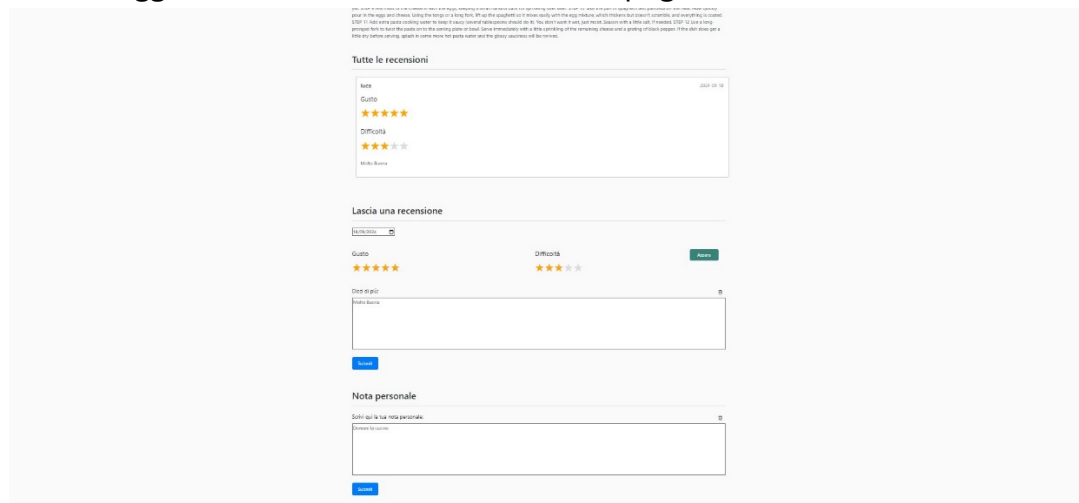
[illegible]

Tutte le recensioni

luca

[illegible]

Gusto

★★★★★

Difficoltà

★★★★★

Molto Buona

Lascia una recensione

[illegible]

Gusto

★★★★★

Difficoltà

★★★★★

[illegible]

Dicci di più

Molto Buona

Submit

Nota personale

Scrivi qui la tua nota personale:

Domani la cucino

Submit